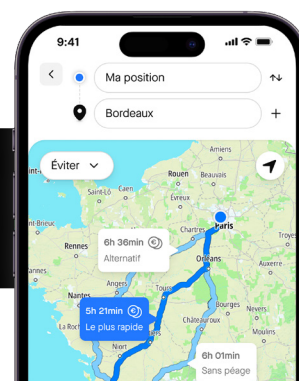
9:41

Ma position

Bordeaux

Éviter

Rouen

Beauvais

Caen

Paris

Chartres

Rennes

Le Mans

Orléans

Tours

Nantes

Angers

Bourges

Poitiers

Niort

6h 36min
Alternatif

5h 21min
Le plus rapide

6h 01min
Sans péage